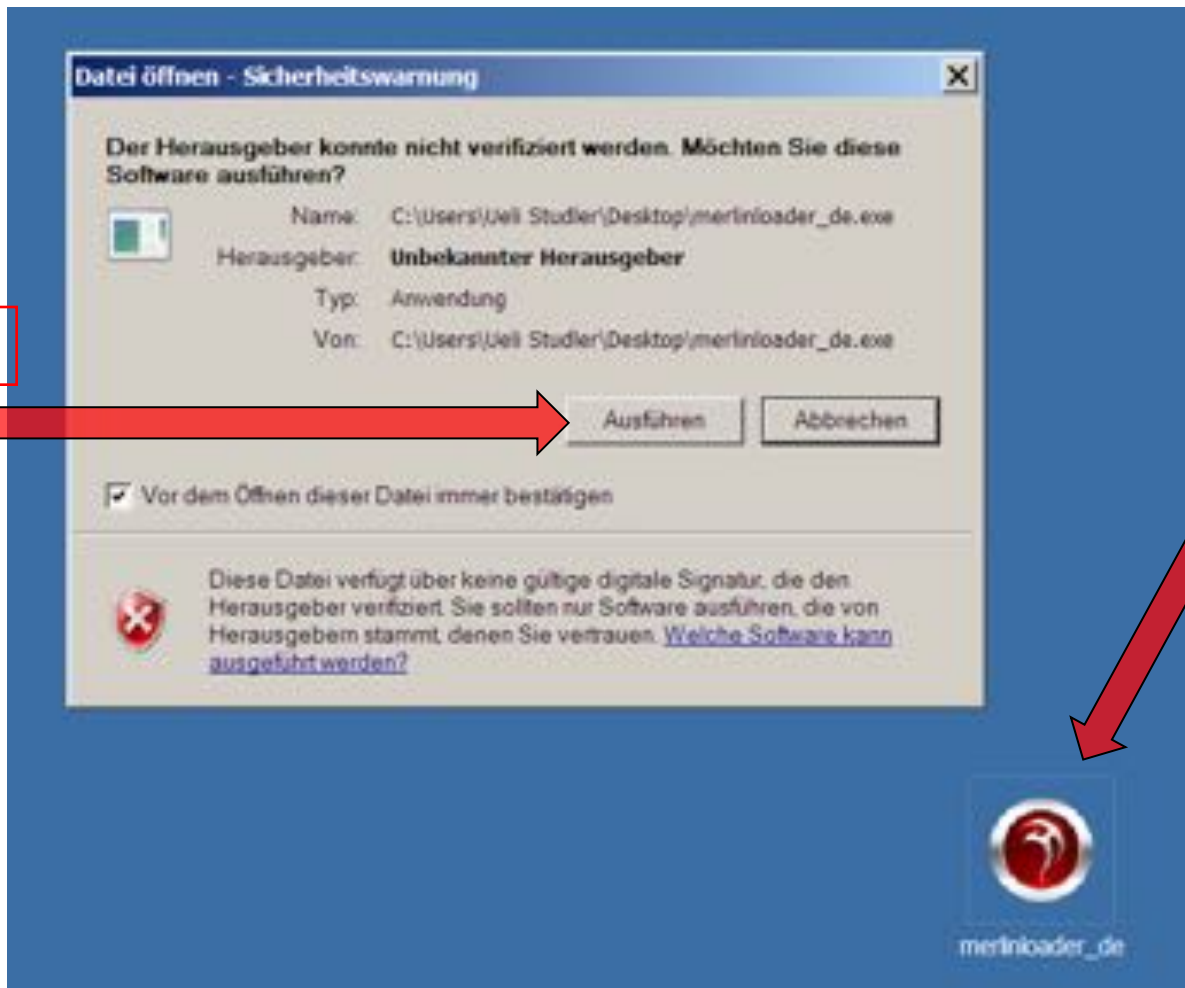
Datei öffnen - Sicherheitswarnung

Der Herausgeber konnte nicht verifiziert werden. Möchten Sie diese Software ausführen?

Name: C:\Users\Ueli Studler\Desktop\merlinloader_de.exe

Herausgeber: Unbekannter Herausgeber

Typ: Anwendung

Von: C:\Users\Ueli Studler\Desktop\merlinloader_de.exe

Ausführen Abbrechen

Vor dem Öffnen dieser Datei immer bestätigen

Diese Datei verfügt über keine gültige digitale Signatur, die den Herausgeber verifiziert. Sie sollten nur Software ausführen, die von Herausgebern stammt, denen Sie vertrauen. Welche Software kann ausgeführt werden?

merlinloader_de